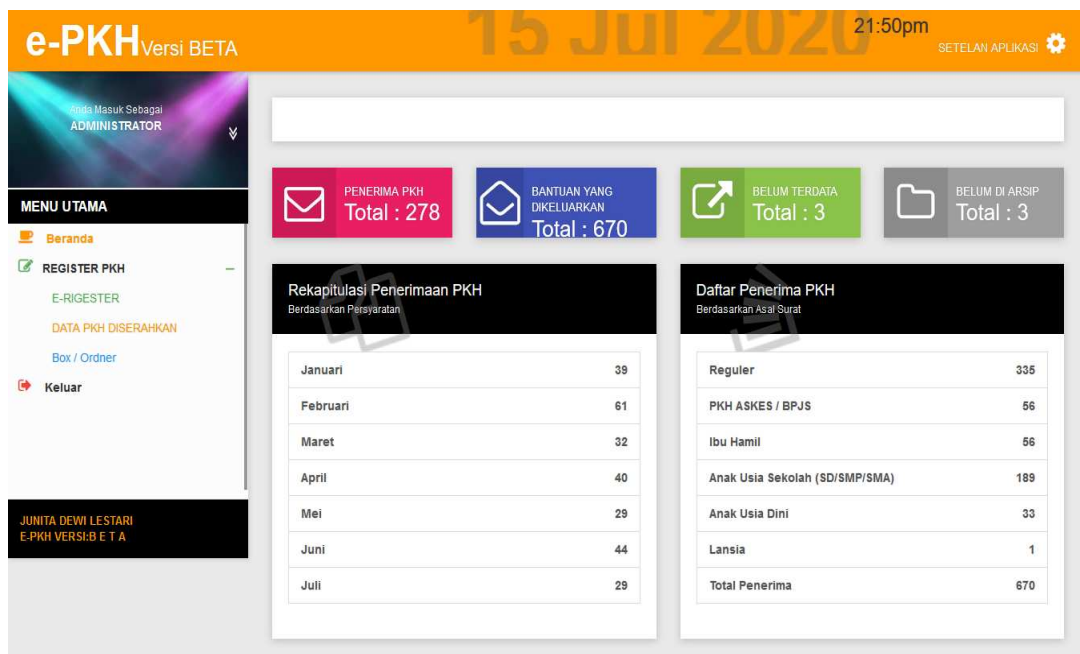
e-PKH Versi BETA

15 Jul 2020

21:50pm

SETELAN APLIKASI

Anda Masuk Sebagai
ADMINISTRATOR

MENU UTAMA

Beranda

REGISTER PKH

E-RIGESTER

DATA PKH DISERAHKAN

Box / Ordner

Keluar

JUNITA DEWI LESTARI
E-PKH VERSI:B E T A

PENERIMA PKH
Total : 278

BANTUAN YANG DIKELUARKAN
Total : 670

BELUM TERDATA
Total : 3

BELUM DI ARSIP
Total : 3

Rekapitulasi Penerimaan PKH
Berdasarkan Persyaratan

| | |
|---|---|
| Januari | 39 |
| Februari | 61 |
| Maret | 32 |
| April | 40 |
| Mei | 29 |
| Juni | 44 |
| Juli | 29 |

Daftar Penerima PKH
Berdasarkan Asal Surat

| | |
|---|---|
| Reguler | 335 |
| PKH ASKES / BPJS | 56 |
| Ibu Hamil | 56 |
| Anak Usia Sekolah (SD/SMP/SMA) | 189 |
| Anak Usia Dini | 33 |
| Lansia | 1 |
| Total Penerima | 670 |